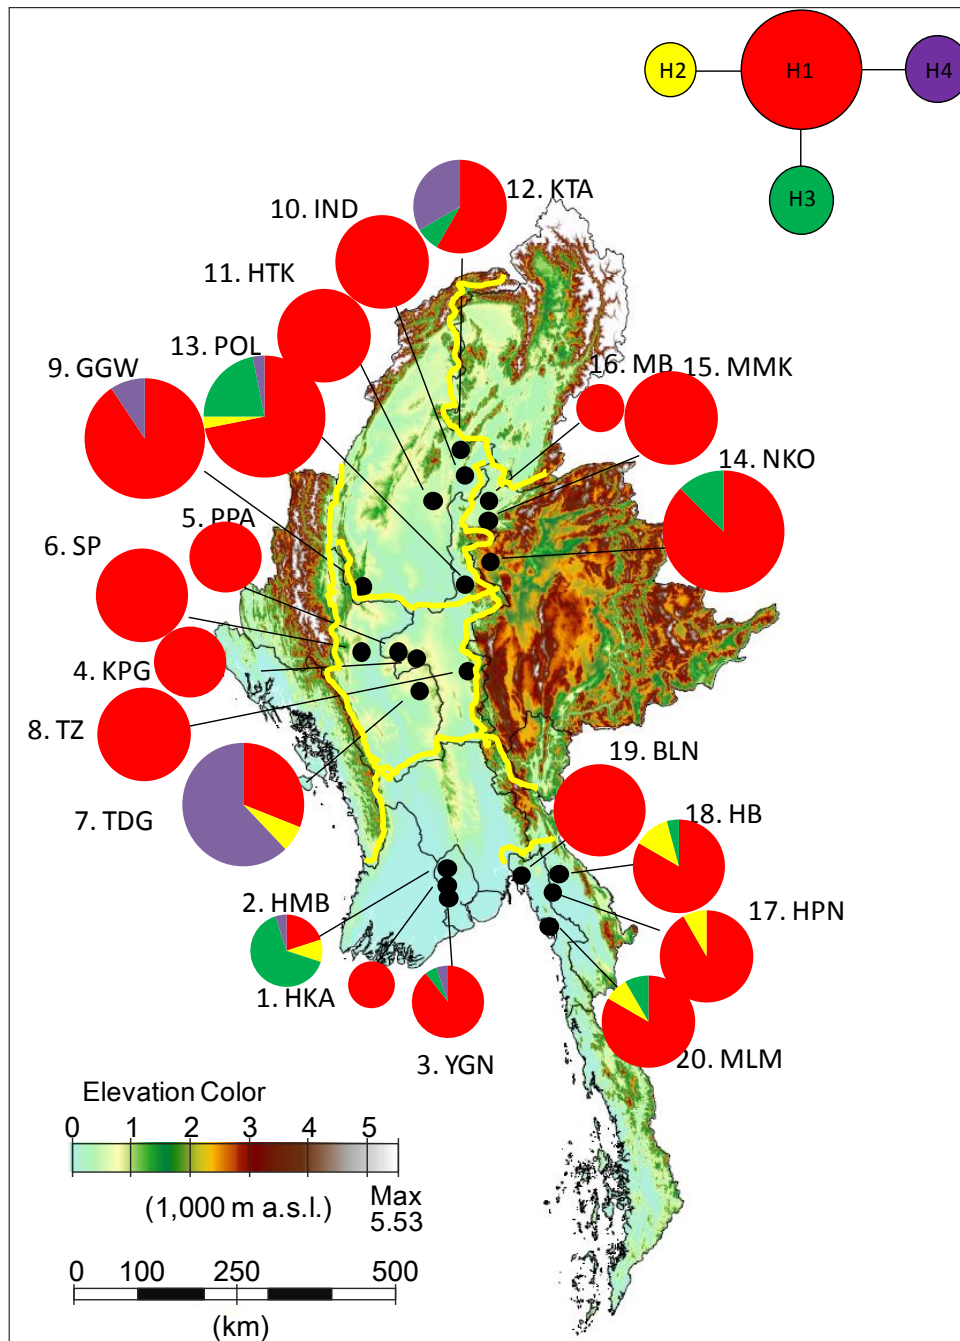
H2
H1
H4
H3
12. KTA
10. IND
11. HTK
13. POL
9. GGW
16. MB
15. MMK
14. NKO
5. PPA
6. SP
4. KPG
8. TZ
7. TDG
19. BLN
18. HB
17. HPN
2. HMB
1. HKA
3. YGN
20. MLM
Elevation Color
0 1 2 3 4 5
(1,000 m a.s.l.)
Max
5.53
0 100 250 500
(km)